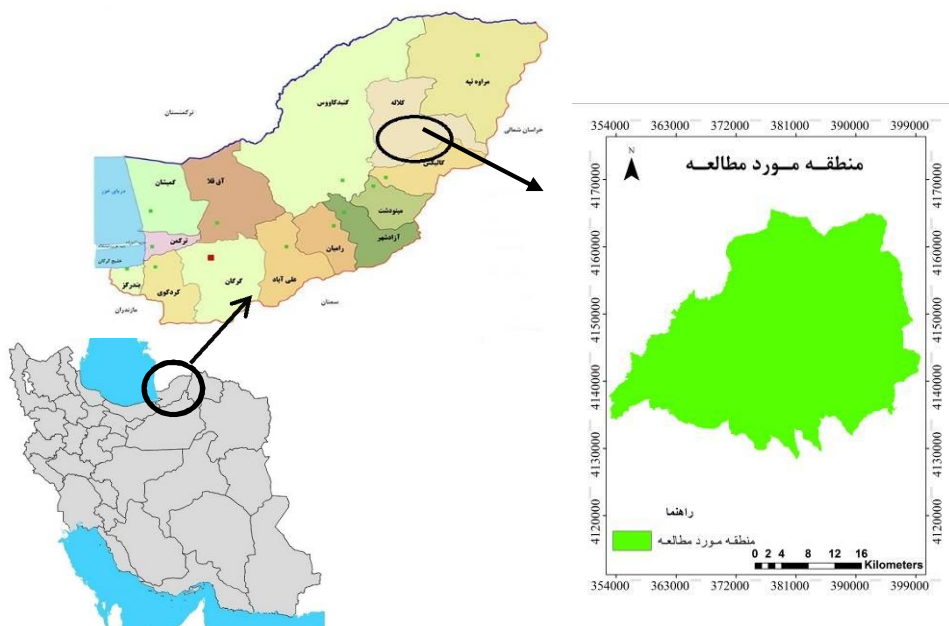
ترکمنستان
گنبدکاووس
کلاله
مراوه تپه
خراسان شمالی
کمیشان
آق قلا
کلاله
دریای خزر
ترکمن
مینودشت
آزادشهر
رامیان
علی آباد
گرگان
کردکوی
بندرگز
خلیج گرگان
مازندران
سمنان

354000 363000 372000 381000 390000 399000
N
منطقـه مـورد مطالعـه
4170000
4160000
4150000
4140000
4130000
4120000
راهنما
منطقه مـورد مطالعـه
0 2 4 8 12 16 Kilometers
354000 363000 372000 381000 390000 399000